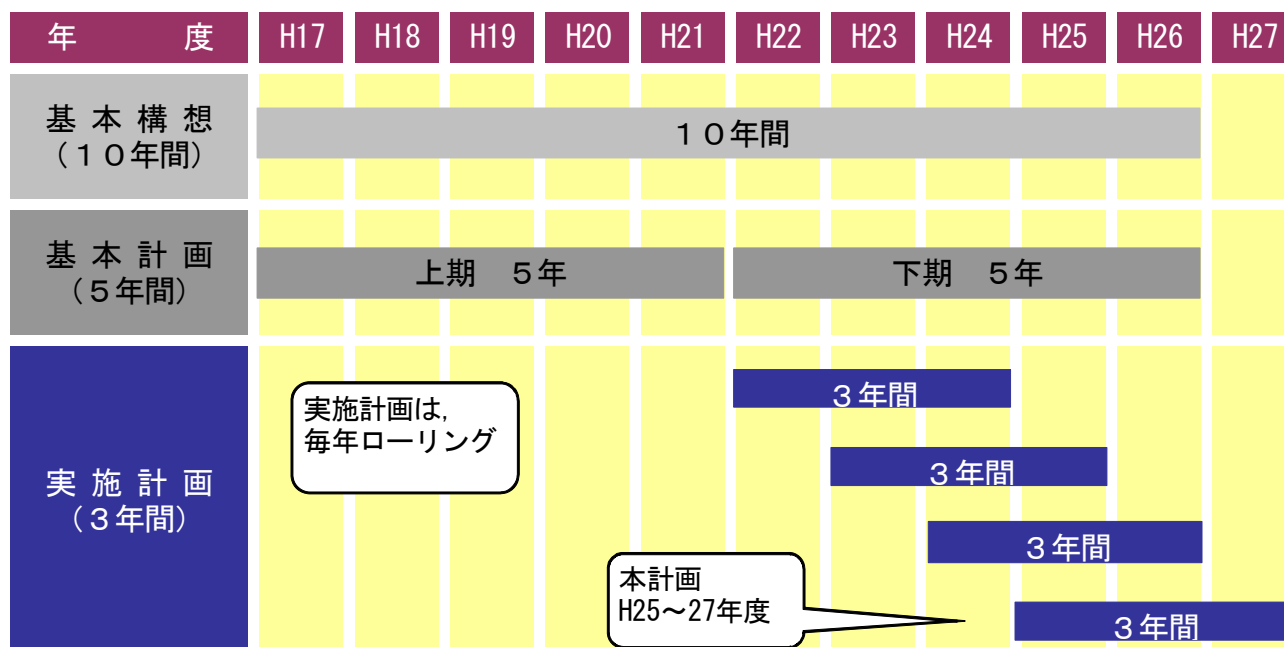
| 年　度 | H17 | H18 | H19 | H20 | H21 | H22 | H23 | H24 | H25 | H26 | H27 |
|---|---|---|---|---|---|---|---|---|---|---|---|

基本構想（１０年間）

１０年間

基本計画（５年間）

上期　５年

下期　５年

実施計画（３年間）

実施計画は，毎年ローリング

３年間

３年間

３年間

本計画 H25～27年度

３年間